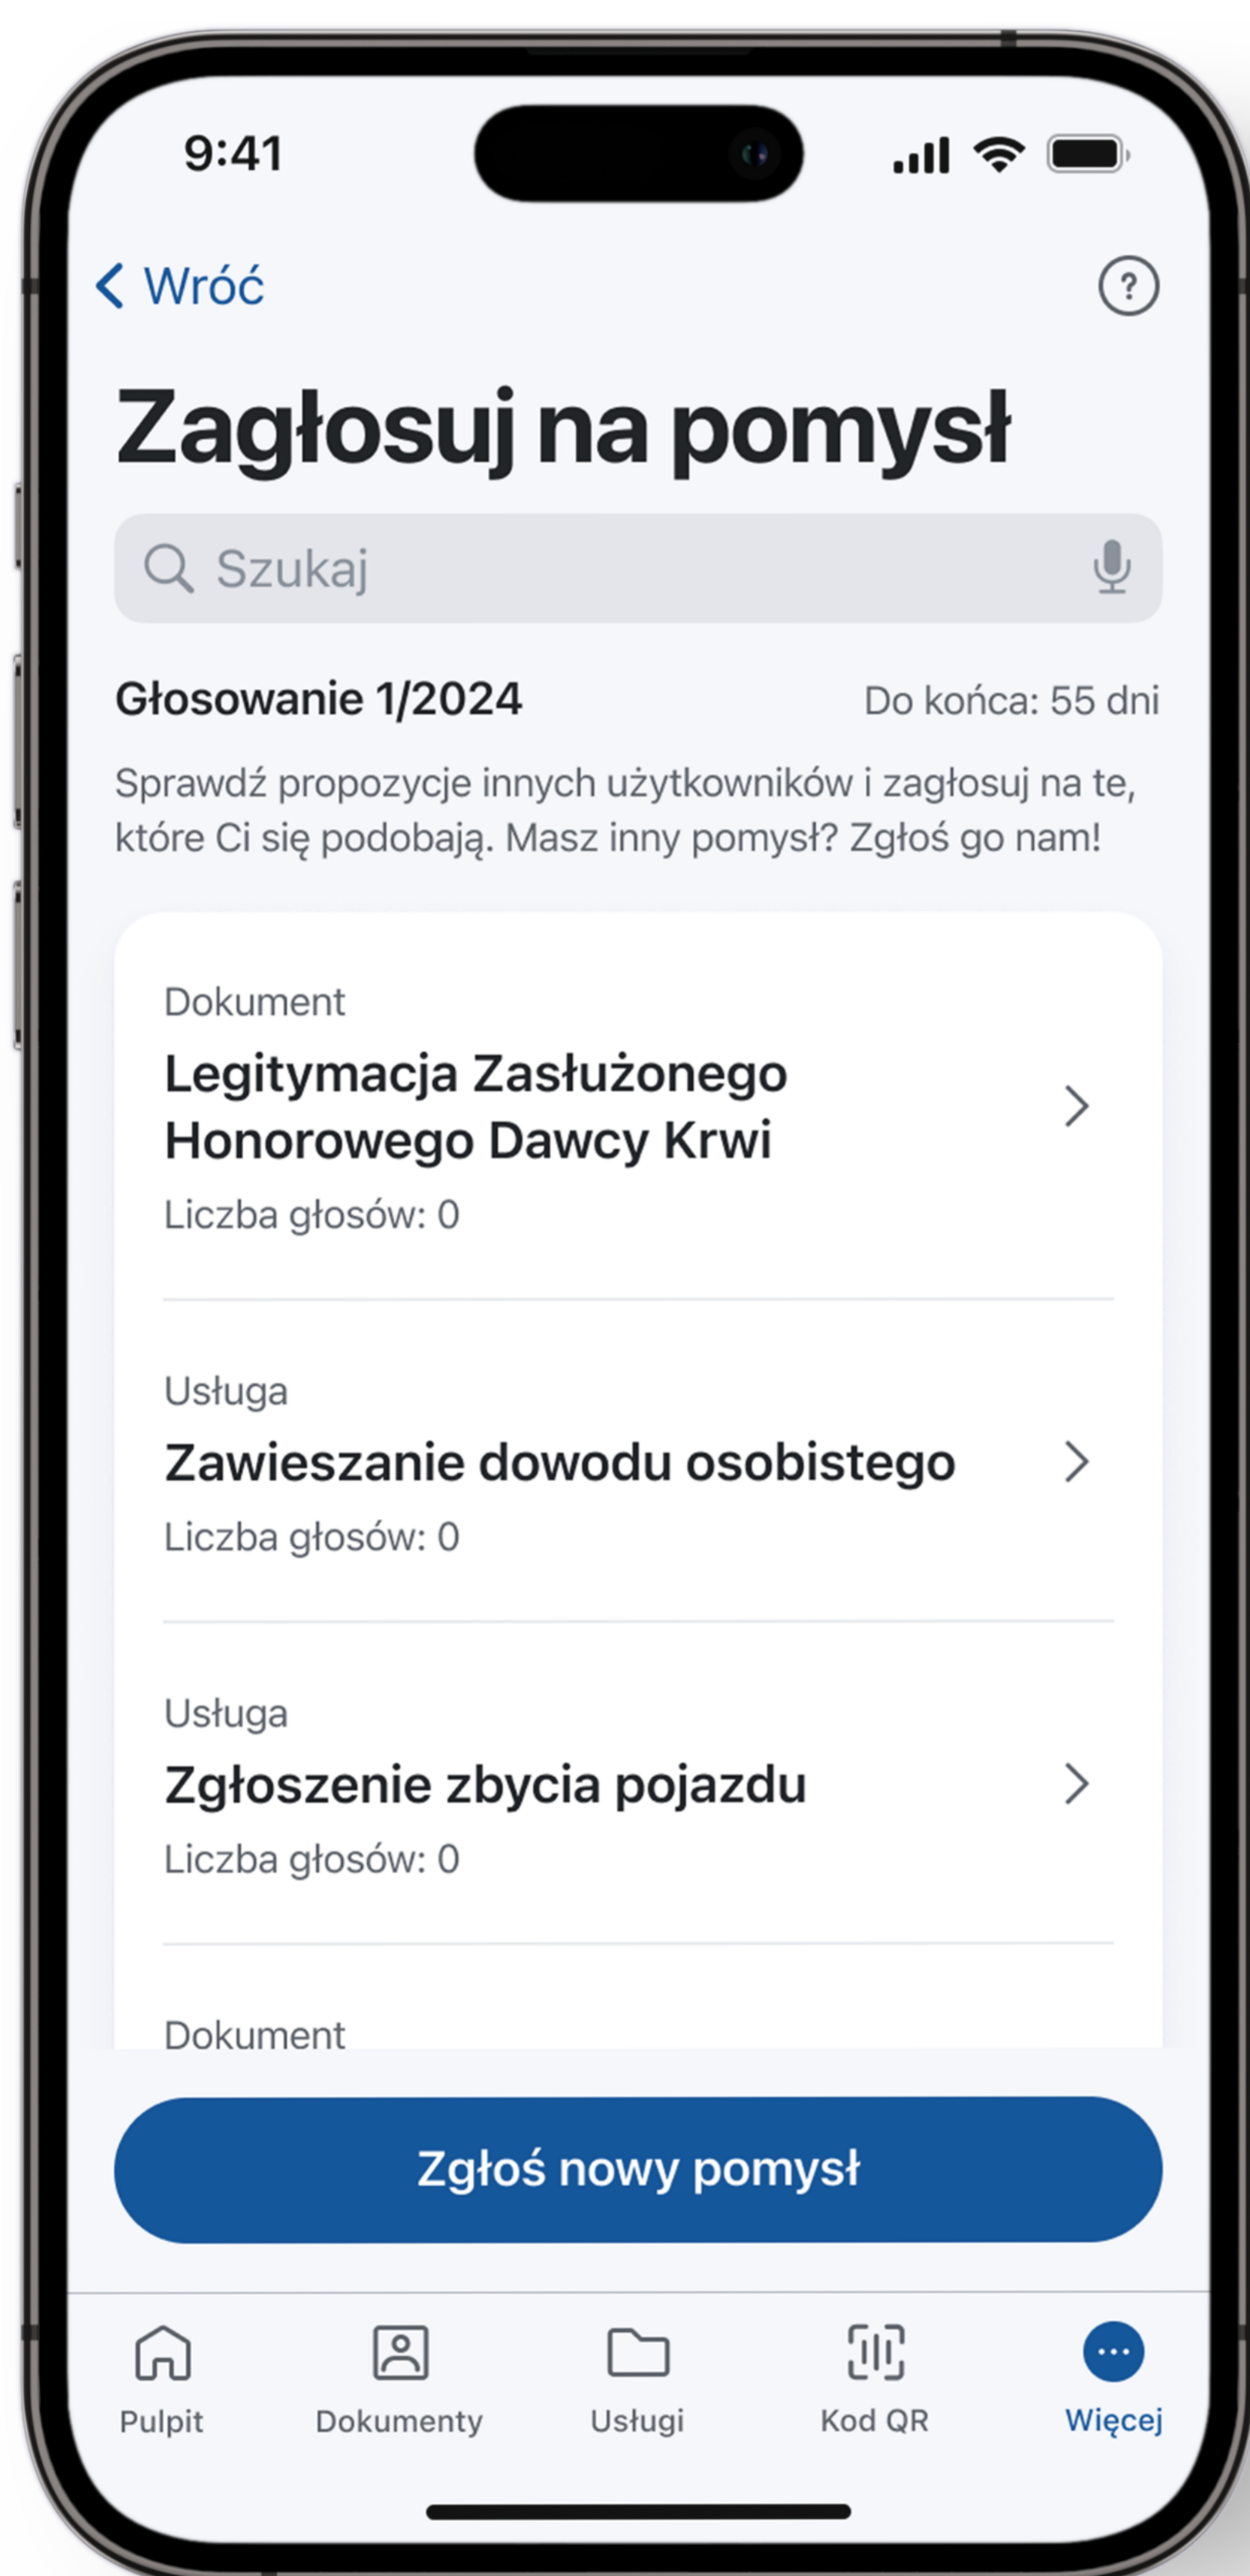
9:41

Wróć

?

Zagłosuj na pomysł

Szukaj

Głosowanie 1/2024

Do końca: 55 dni

Sprawdź propozycje innych użytkowników i zagłosuj na te, które Ci się podobają. Masz inny pomysł? Zgłoś go nam!

Dokument
Legitymacja Zasłużonego Honorowego Dawcy Krwi
Liczba głosów: 0

Usługa
Zawieszanie dowodu osobistego
Liczba głosów: 0

Usługa
Zgłoszenie zbycia pojazdu
Liczba głosów: 0

Dokument

Zgłoś nowy pomysł

Pulpit
Dokumenty
Usługi
Kod QR
Więcej